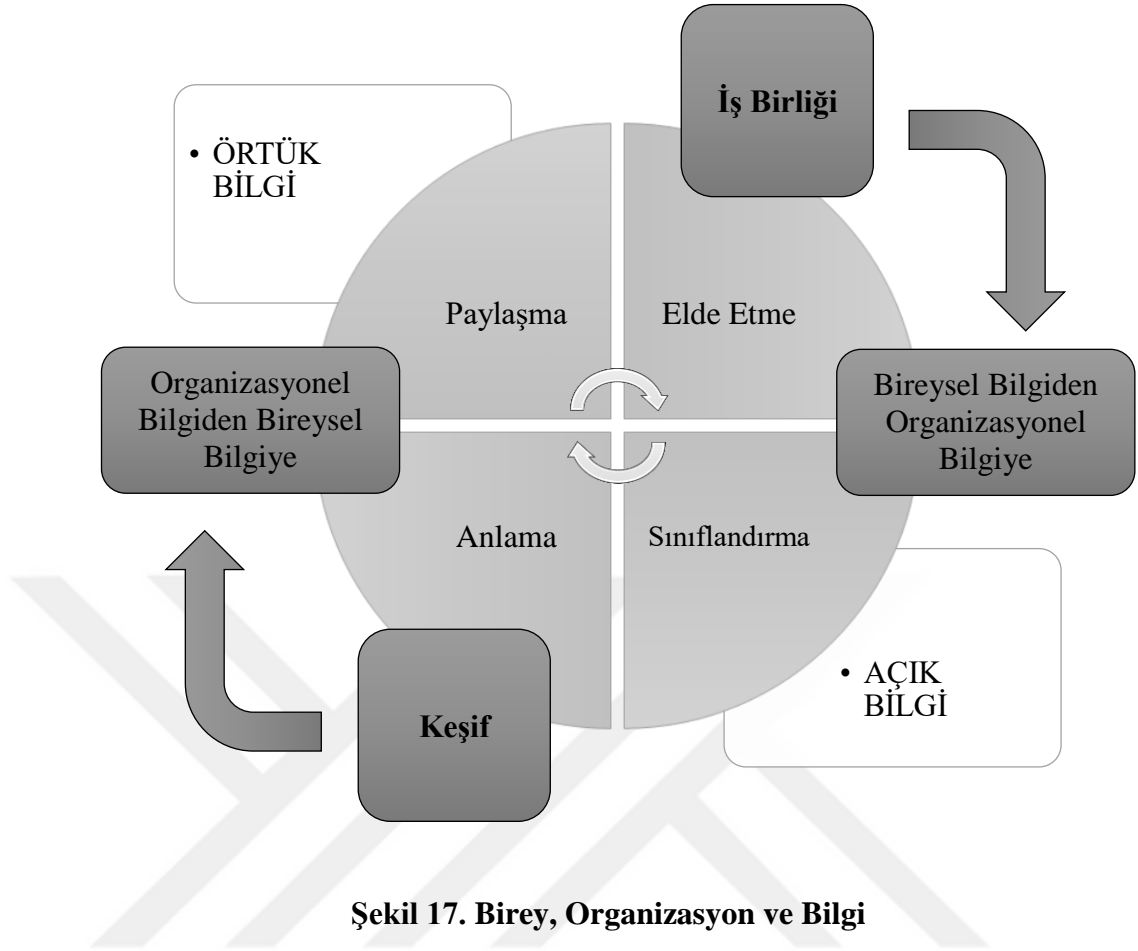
• ÖRTÜK BİLGİ

İş Birliği

Paylaşma

Elde Etme

Organizasyonel Bilgiden Bireysel Bilgiye

Bireysel Bilgiden Organizasyonel Bilgiye

Anlama

Sınıflandırma

• AÇIK BİLGİ

Keşif

Şekil 17. Birey, Organizasyon ve Bilgi